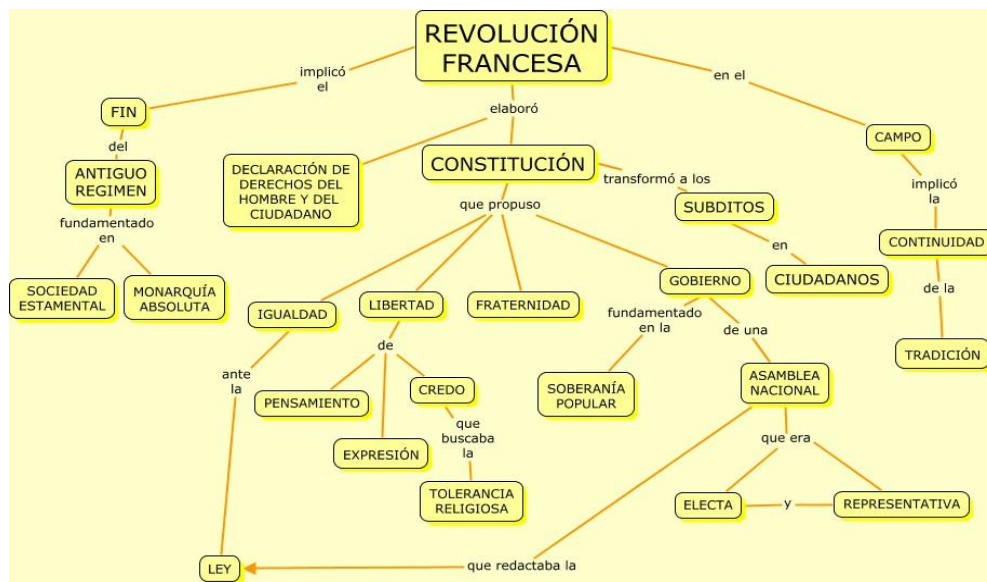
REVOLUCIÓN FRANCESA

implicó el

FIN

del

ANTIGUO REGIMEN

fundamentado en

SOCIEDAD ESTAMENTAL

MONARQUÍA ABSOLUTA

elaboró

DECLARACIÓN DE DERECHOS DEL HOMBRE Y DEL CIUDADANO

CONSTITUCIÓN

que propuso

IGUALDAD

ante la

LEY

LIBERTAD

de

PENSAMIENTO

EXPRESIÓN

CREDO

que buscaba la

TOLERANCIA RELIGIOSA

FRATERNIDAD

GOBIERNO

fundamentado en la

SOBERANÍA POPULAR

de una

ASAMBLEA NACIONAL

que era

ELECTA

y

REPRESENTATIVA

que redactaba la

transformó a los

SUBDITOS

en

CIUDADANOS

en el

CAMPO

implicó la

CONTINUIDAD

de la

TRADICIÓN